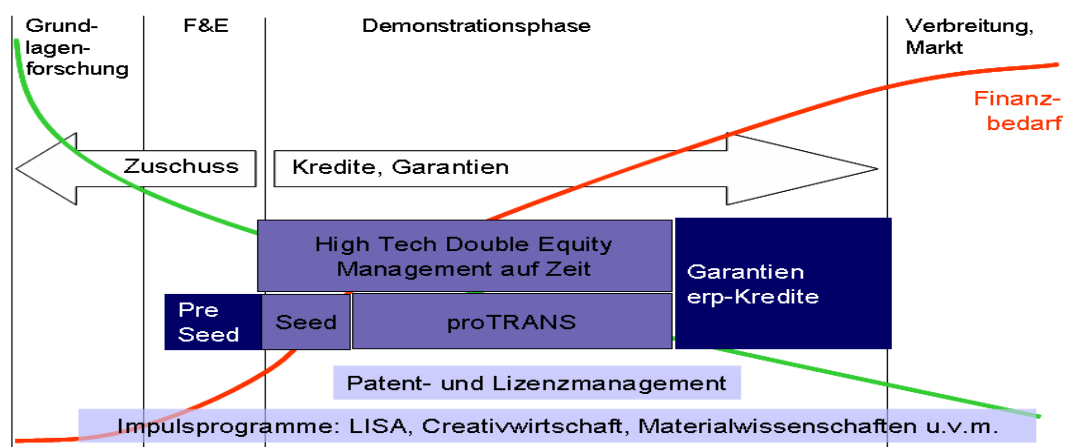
Grundlagenforschung

F&E

Demonstrationsphase

Verbreitung, Markt

Finanzbedarf

Zuschuss

Kredite, Garantien

High Tech Double Equity Management auf Zeit

Garantien erp-Kredite

Pre Seed

Seed

proTRANS

Patent- und Lizenzmanagement

Impulsprogramme: LISA, Creativwirtschaft, Materialwissenschaften u.v.m.